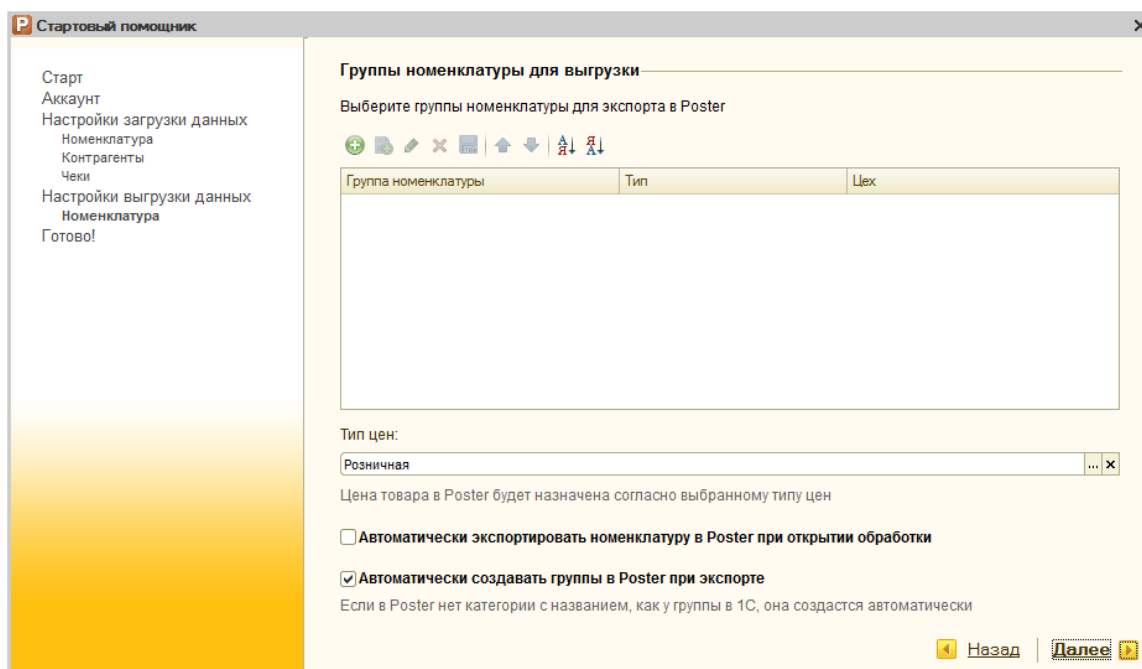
Стартовый помощник

Старт
Аккаунт
Настройки загрузки данных
Номенклатура
Контрагенты
Чеки
Настройки выгрузки данных
Номенклатура
Готово!

Группы номенклатуры для выгрузки

Выберите группы номенклатуры для экспорта в Poster

| Группа номенклатуры | Тип | Цех |
|---|---|---|

Тип цен:

Розничная

Цена товара в Poster будет назначена согласно выбранному типу цен

Автоматически экспортировать номенклатуру в Poster при открытии обработки

Автоматически создавать группы в Poster при экспорте

Если в Poster нет категории с названием, как у группы в 1С, она создастся автоматически

Назад
Далее